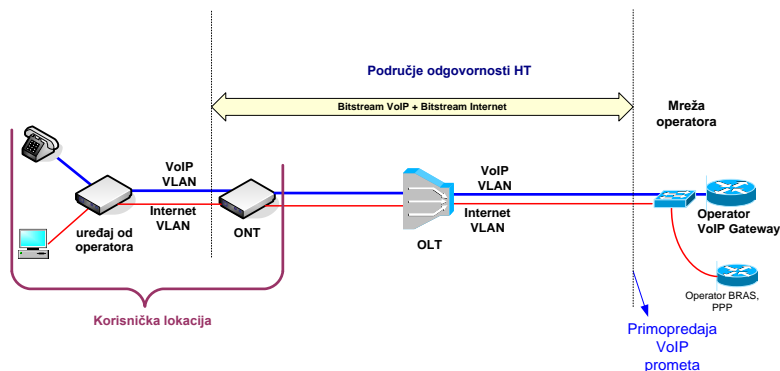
Područje odgovornosti HT

Bitstream VoIP + Bitstream Internet

Mreža operatora

VoIP VLAN

Internet VLAN

uređaj od operatora

ONT

VoIP VLAN

Internet VLAN

OLT

Operator VoIP Gateway

Operator BRAS, PPP

Korisnička lokacija

Primopredaja VoIP prometa